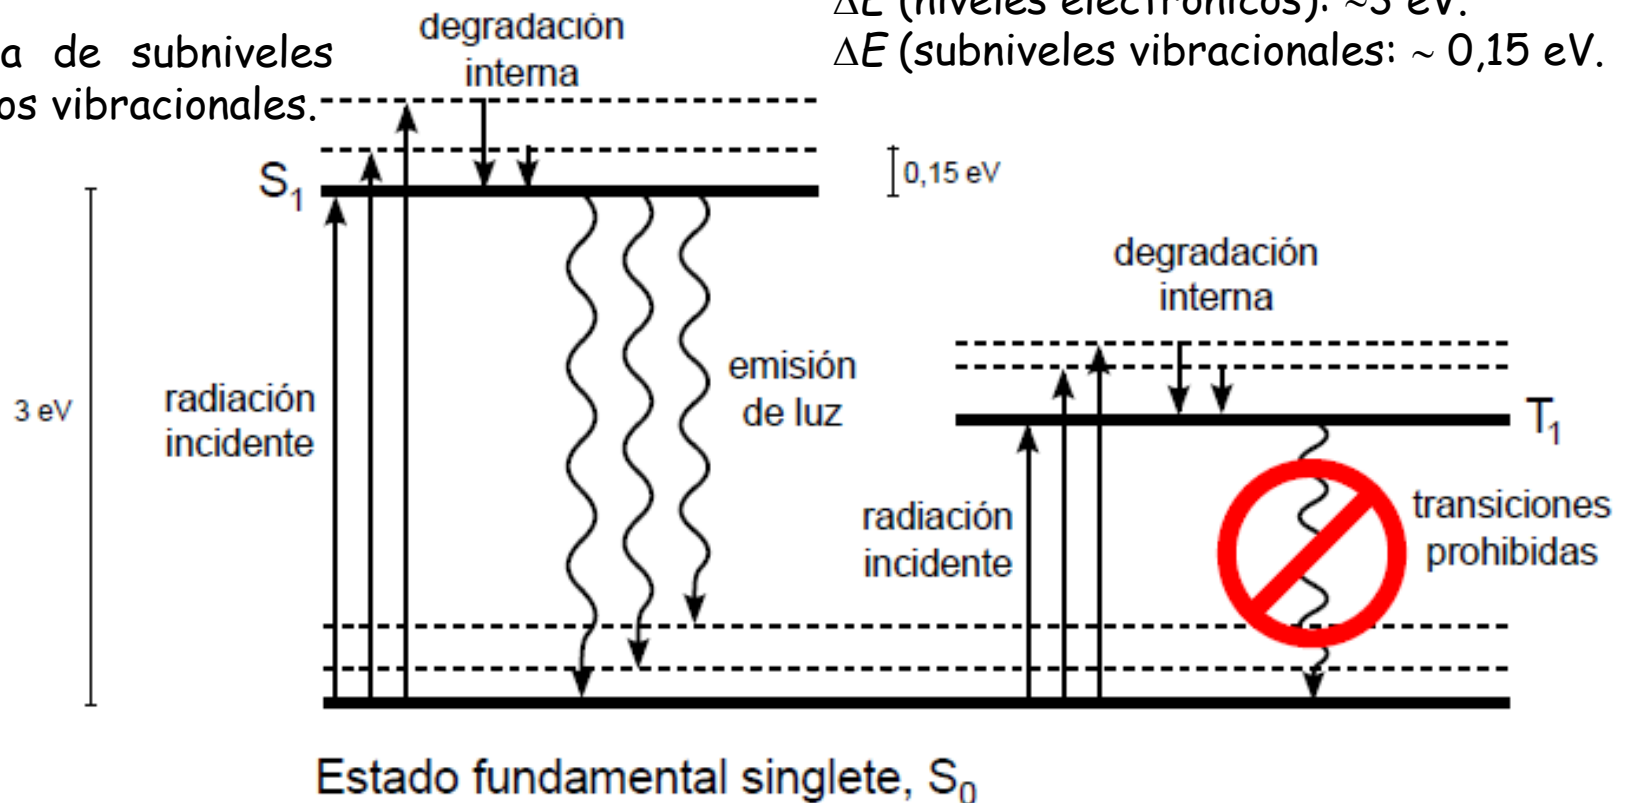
a de subniveles
os vibracionales.

degradación interna

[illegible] (niveles electrónicos): ~3 eV.
$\Delta E$ (subniveles vibracionales: ~ 0,15 eV.

$S_1$

0,15 eV

3 eV

radiación incidente

emisión de luz

degradación interna

$T_1$

radiación incidente

transiciones prohibidas

Estado fundamental singlete, $S_0$